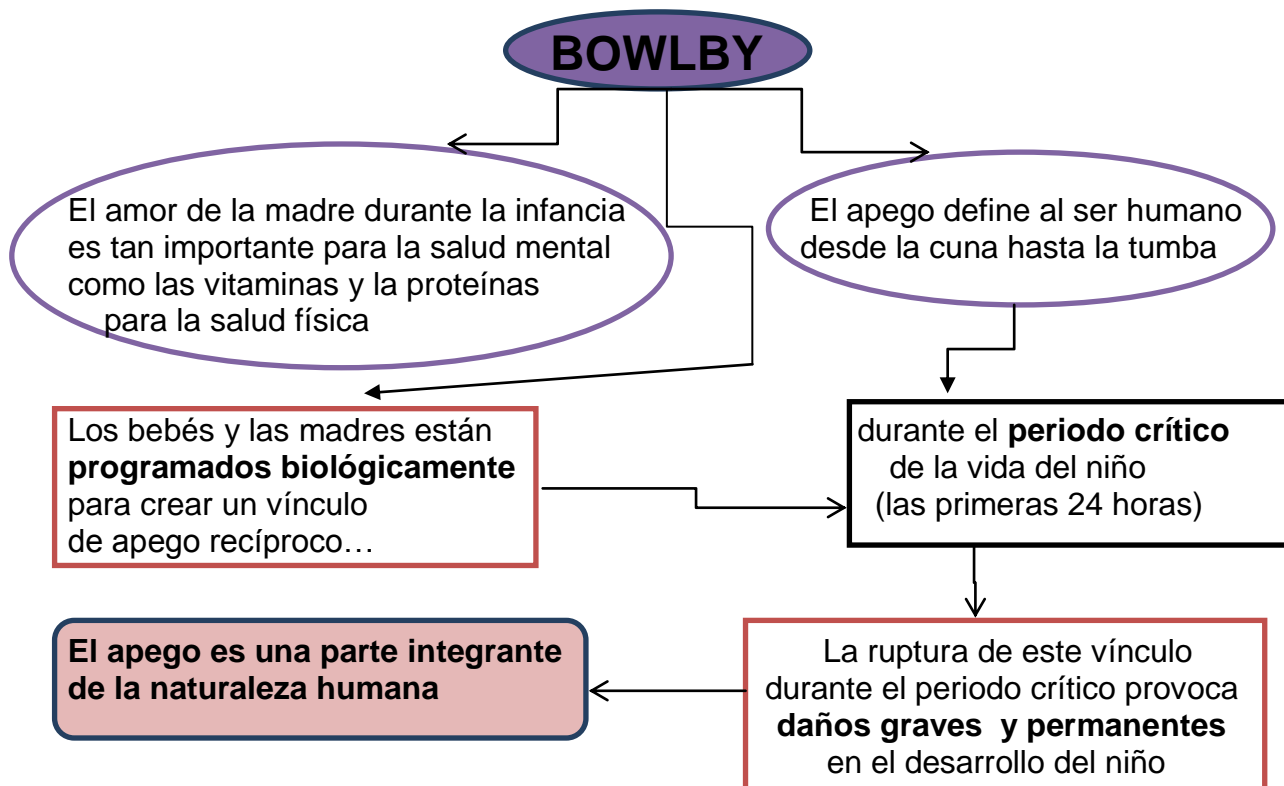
BOWLBY

El amor de la madre durante la infancia es tan importante para la salud mental como las vitaminas y la proteínas para la salud física

El apego define al ser humano desde la cuna hasta la tumba

Los bebés y las madres están **programados biológicamente** para crear un vínculo de apego recíproco…

durante el **periodo crítico** de la vida del niño (las primeras 24 horas)

**El apego es una parte integrante de la naturaleza humana**

La ruptura de este vínculo durante el periodo crítico provoca **daños graves y permanentes** en el desarrollo del niño